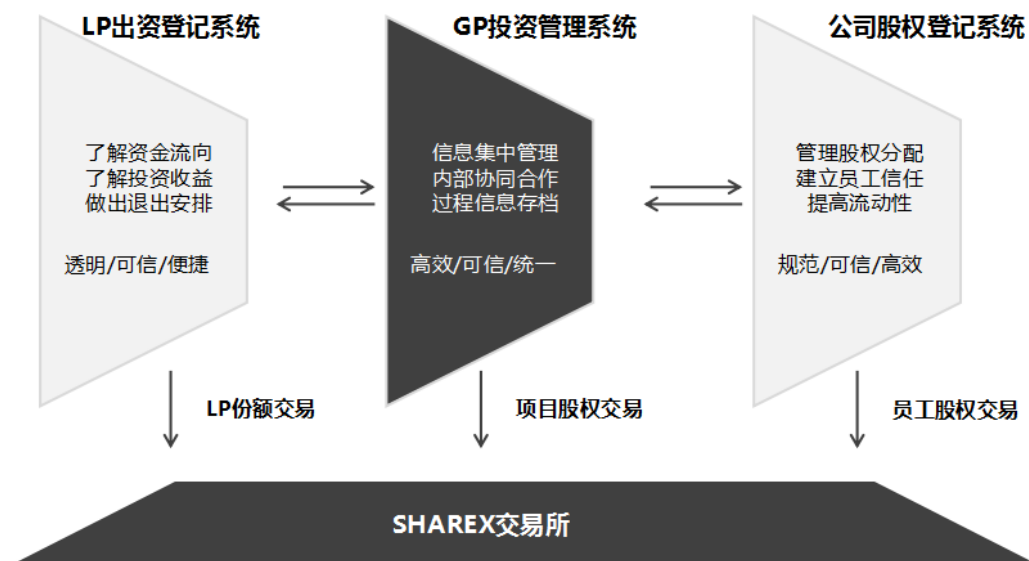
LP出资登记系统

了解资金流向
了解投资收益
做出退出安排

透明/可信/便捷

GP投资管理系统

信息集中管理
内部协同合作
过程信息存档

高效/可信/统一

公司股权登记系统

管理股权分配
建立员工信任
提高流动性

规范/可信/高效

LP份额交易

项目股权交易

员工股权交易

SHAREX交易所